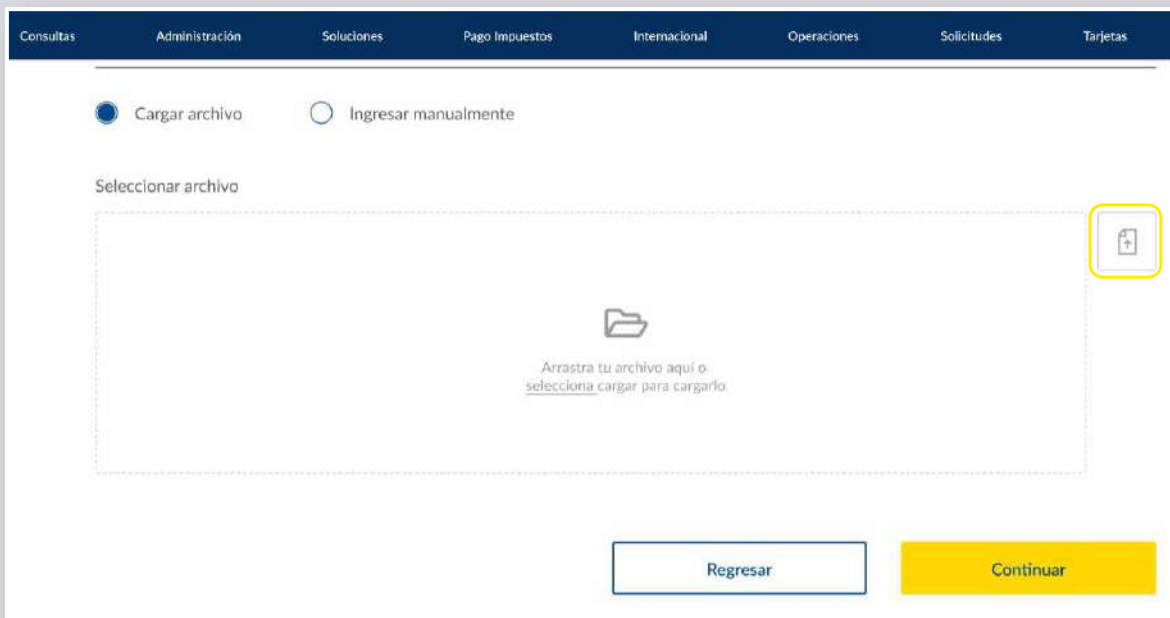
Consultas Administración Soluciones Pago Impuestos Internacional Operaciones Solicitudes Tarjetas

Cargar archivo

Ingresar manualmente

Seleccionar archivo

Arrastra tu archivo aqui o selecciona cargar para cargarlo

Regresar

Continuar